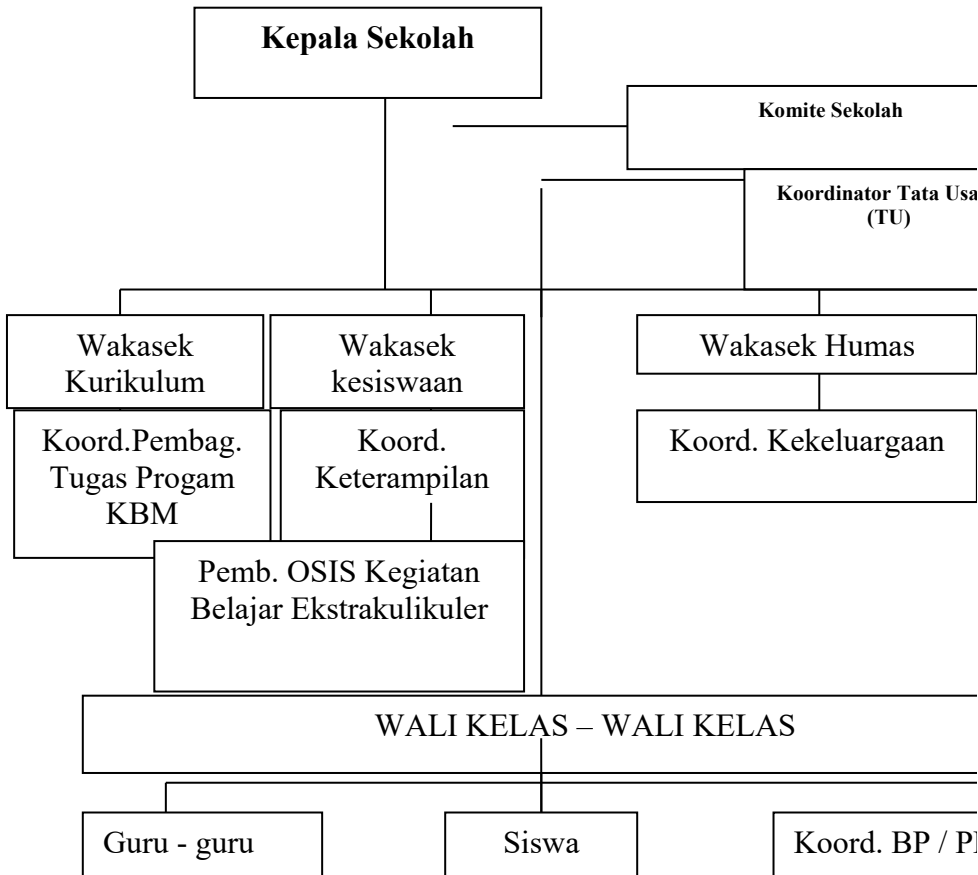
Kepala Sekolah

Komite Sekolah

Koordinator Tata Usa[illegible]
(TU)

Wakasek Kurikulum

Wakasek kesiswaan

Wakasek Humas

Koord.Pembag. Tugas Progam KBM

Koord. Keterampilan

Koord. Kekeluargaan

Pemb. OSIS Kegiatan Belajar Ekstrakulikuler

WALI KELAS – WALI KELAS

Guru - guru

Siswa

Koord. BP / P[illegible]